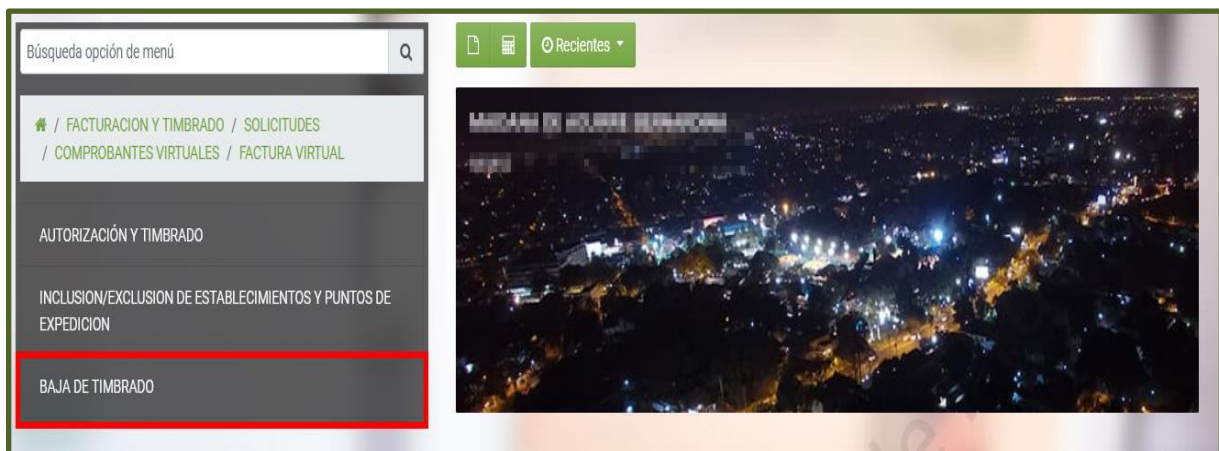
Búsqueda opción de menú

Recientes

/ FACTURACION Y TIMBRADO / SOLICITUDES / COMPROBANTES VIRTUALES / FACTURA VIRTUAL

AUTORIZACIÓN Y TIMBRADO

INCLUSION/EXCLUSION DE ESTABLECIMIENTOS Y PUNTOS DE EXPEDICION

BAJA DE TIMBRADO

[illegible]

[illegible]